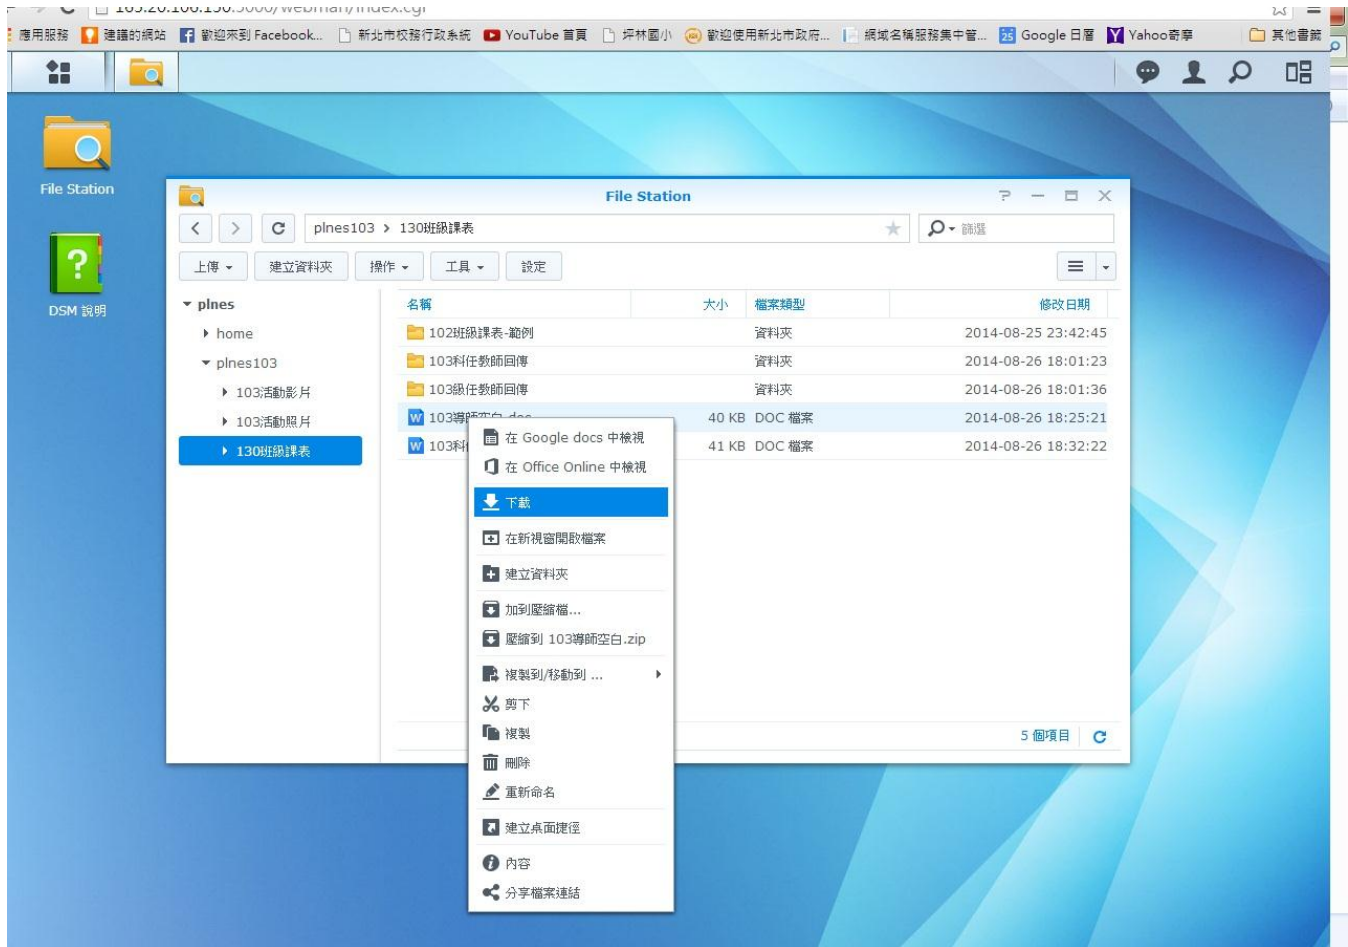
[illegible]/webman/index.cgi

應用服務 建議的網站 歡迎來到 Facebook... 新北市校務行政系統 YouTube 首頁 坪林國小 歡迎使用新北市政府... 網域名稱服務集中管... Google 日曆 Yahoo奇摩 其他書籤

File Station

DSM 說明

File Station

plnes103 > 130班級課表

篩選

上傳 ▾ 建立資料夾 操作 ▾ 工具 ▾ 設定

▾ plnes
▸ home
▾ plnes103
▸ 103活動影片
▸ 103活動照片
▸ 130班級課表

| 名稱 | 大小 | 檔案類型 | 修改日期 |
|---|---|---|---|
| 102班級課表-範例 | | 資料夾 | 2014-08-25 23:42:45 |
| 103科任教師回傳 | | 資料夾 | 2014-08-26 18:01:23 |
| 103級任教師回傳 | | 資料夾 | 2014-08-26 18:01:36 |
| 103導師空白.doc | 40 KB | DOC 檔案 | 2014-08-26 18:25:21 |
| 103科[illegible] | 41 KB | DOC 檔案 | 2014-08-26 18:32:22 |

在 Google docs 中檢視
在 Office Online 中檢視
下載
在新視窗開啟檔案
建立資料夾
加到壓縮檔...
壓縮到 103導師空白.zip
複製到/移動到 ...
剪下
複製
刪除
重新命名
建立桌面捷徑
內容
分享檔案連結

5 個項目